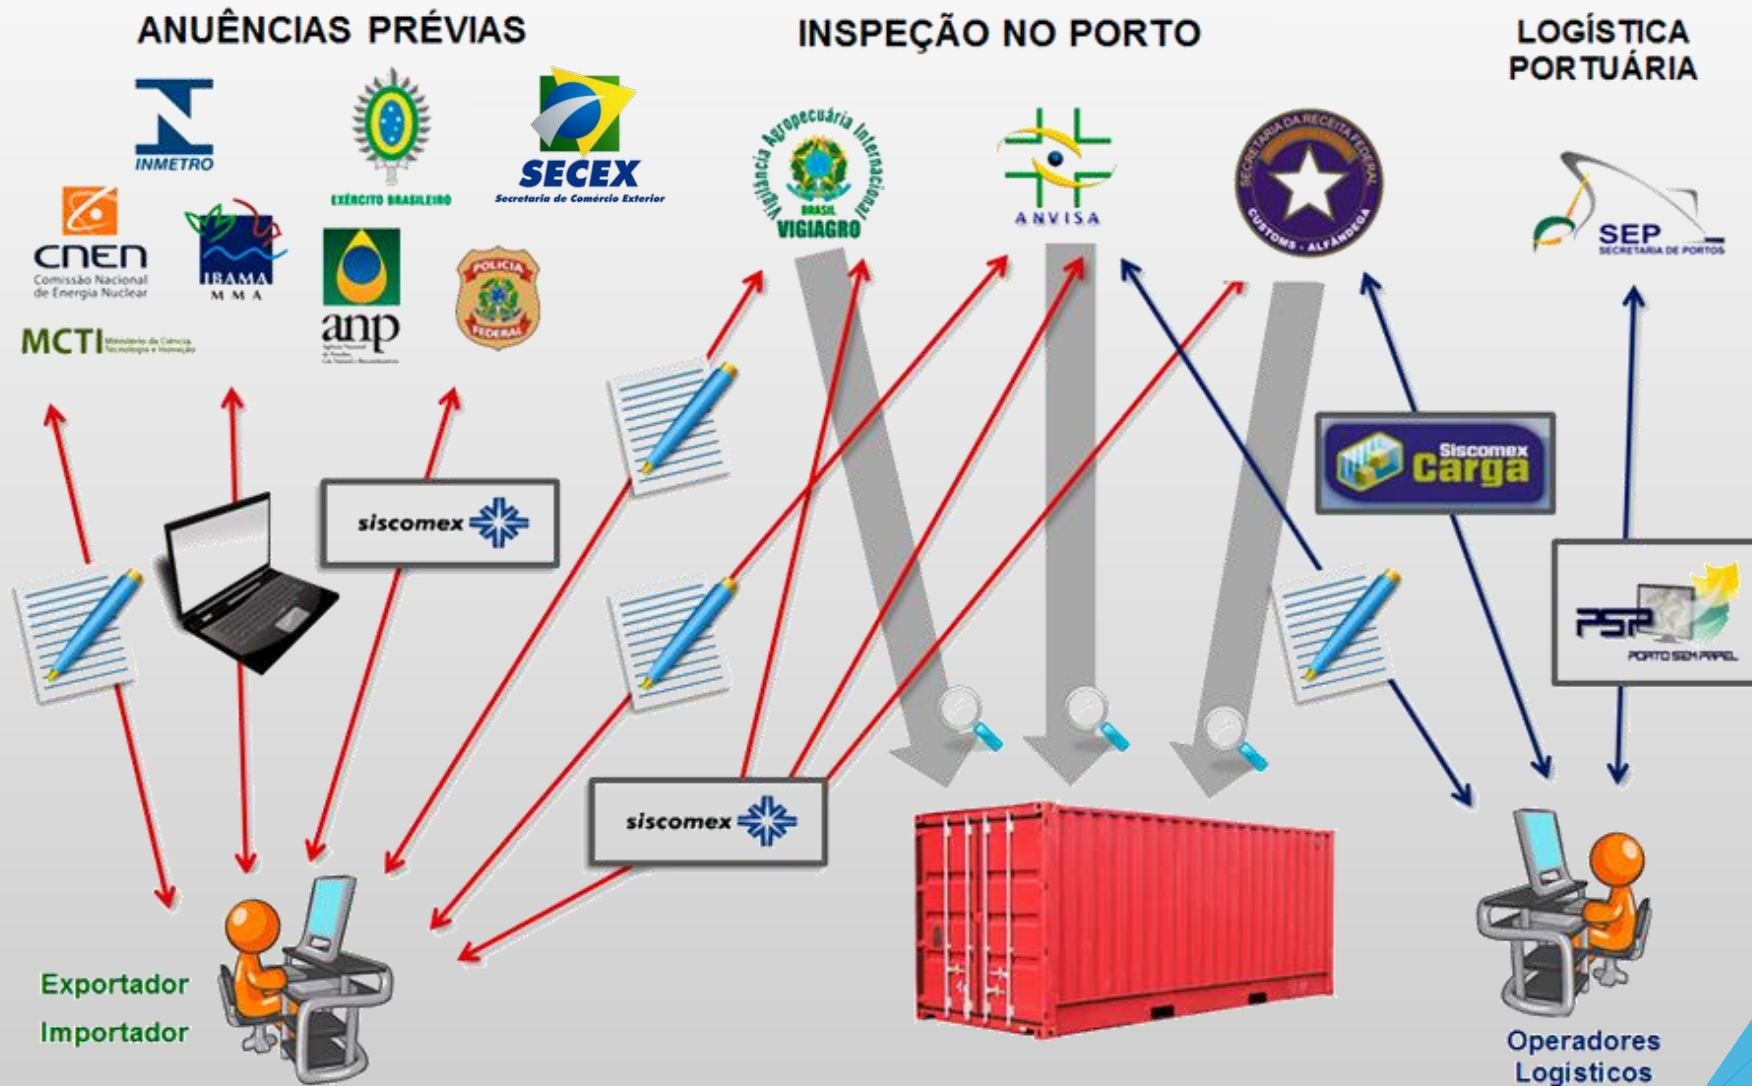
ANUÊNCIAS PRÉVIAS

INSPEÇÃO NO PORTO

LOGÍSTICA PORTUÁRIA

INMETRO

EXÉRCITO BRASILEIRO

SECEX
Secretaria de Comércio Exterior

cnen
Comissão Nacional de Energia Nuclear

IBAMA
M M A

anp

POLÍCIA FEDERAL

MCTI Ministério da Ciência, Tecnologia e Inovação

Vigilância Agropecuária Internacional
BRASIL
VIGIAGRO

ANVISA

SECRETARIA DA RECEITA FEDERAL
CUSTOMS - ALFÂNDEGA

SEP
SECRETARIA DE PORTOS

siscomex

Siscomex
Carga

PSP
PORTO SEM PAPEL

siscomex

Exportador
Importador

Operadores
Logísticos